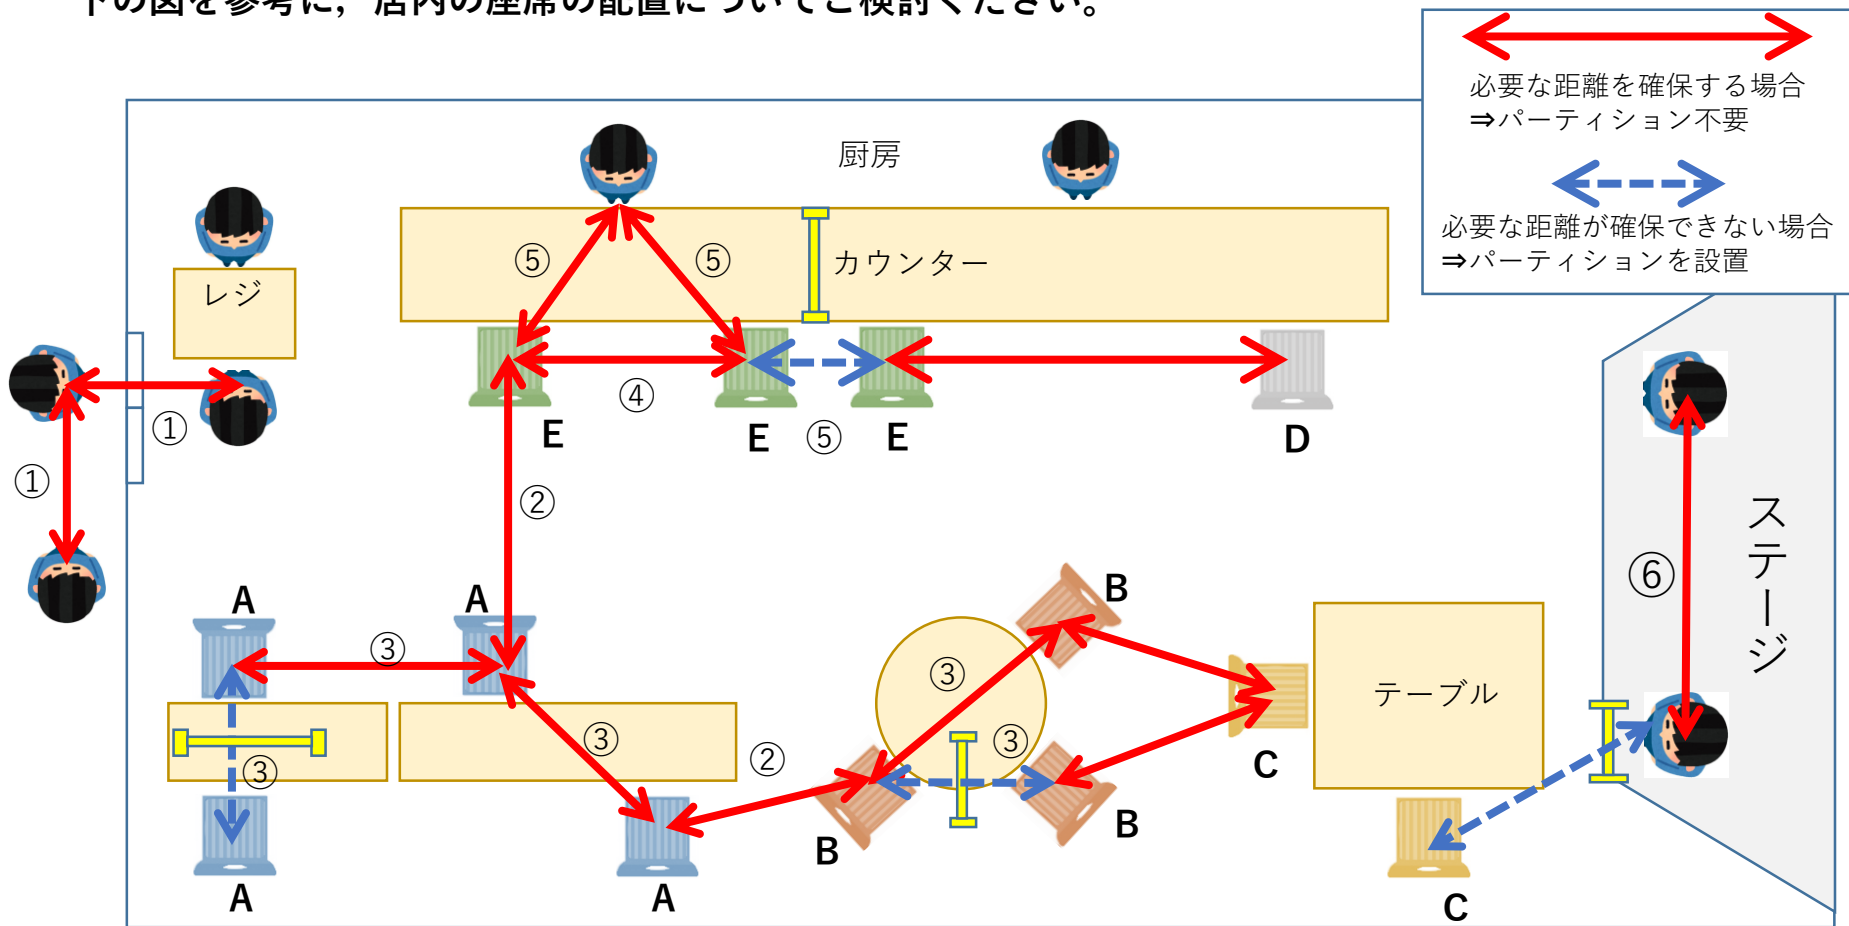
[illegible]の図を参考に，店内の座席の配置についてご検討ください。

必要な距離を確保する場合
⇒パーティション不要

必要な距離が確保できない場合
⇒パーティションを設置

厨房

カウンター

レジ

⑤ ⑤

④

E E ⑤ E D

①

①

②

ステージ

⑥

A A

③

③

③

③

③

②

A A

B

B

B

C

C

テーブル